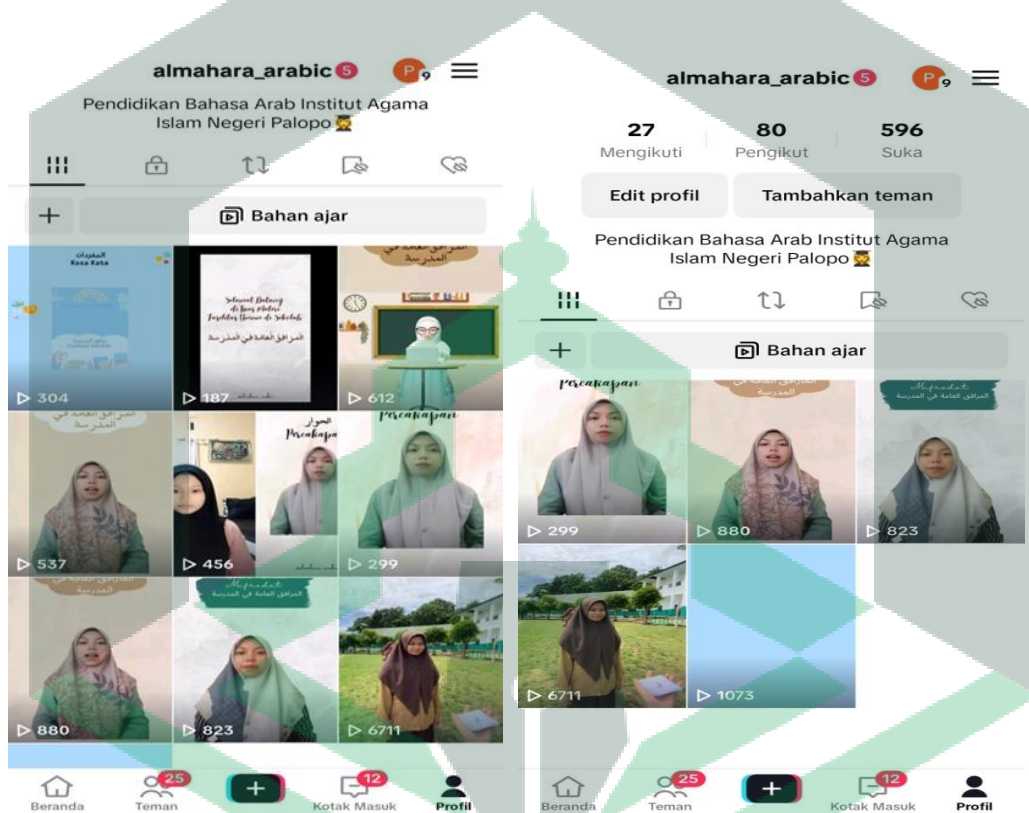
almahara_arabic 5 P 9

Pendidikan Bahasa Arab Institut Agama Islam Negeri Palopo

Bahan ajar

المفردات
Kosa Kata

Sekilas Tentang di Bina Materi Fasilitas Umum di Sekolah
المرافق العامة في المدرسة

المرافق العامة في المدرسة

304 187 612

المرافق العامة في المدرسة

الحوار
Percakapan

Percakapan

537 456 299

المرافق العامة في المدرسة

Mufradat
المرافق العامة في المدرسة

880 823 6711

Beranda 25 Teman 12 Kotak Masuk Profil

almahara_arabic 5 P 9

| 27 | 80 | 596 |
|---|---|---|
| Mengikuti | Pengikut | Suka |

Edit profil Tambahkan teman

Pendidikan Bahasa Arab Institut Agama Islam Negeri Palopo

Bahan ajar

Percakapan

المرافق العامة في المدرسة

Mufradat
المرافق العامة في المدرسة

299 880 823

6711 1073

Beranda 25 Teman 12 Kotak Masuk Profil